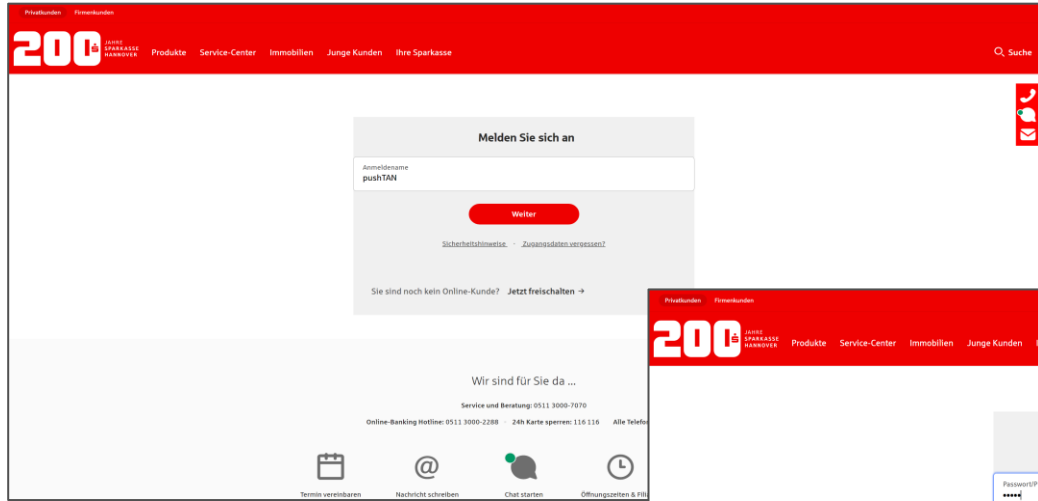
Privatkunden Firmenkunden

200 JAHRE SPARKASSE HANNOVER Produkte Service-Center Immobilien Junge Kunden Ihre Sparkasse

Suche

Melden Sie sich an

Anmeldename
pushTAN

Weiter

Sicherheitshinweise · Zugangsdaten vergessen?

Sie sind noch kein Online-Kunde? Jetzt freischalten →

Wir sind für Sie da ...

Service und Beratung: 0511 3000-7070

Online-Banking Hotline: 0511 3000-2288 · 24h Karte sperren: 116 116 · Alle Telefo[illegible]

Termin vereinbaren Nachricht schreiben Chat starten Öffnungszeiten & Fili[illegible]

Privatkunden Firmenkunden

200 JAHRE SPARKASSE HANNOVER Produkte Service-Center Immobilien Junge Kunden

Passwort/P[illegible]
•••••